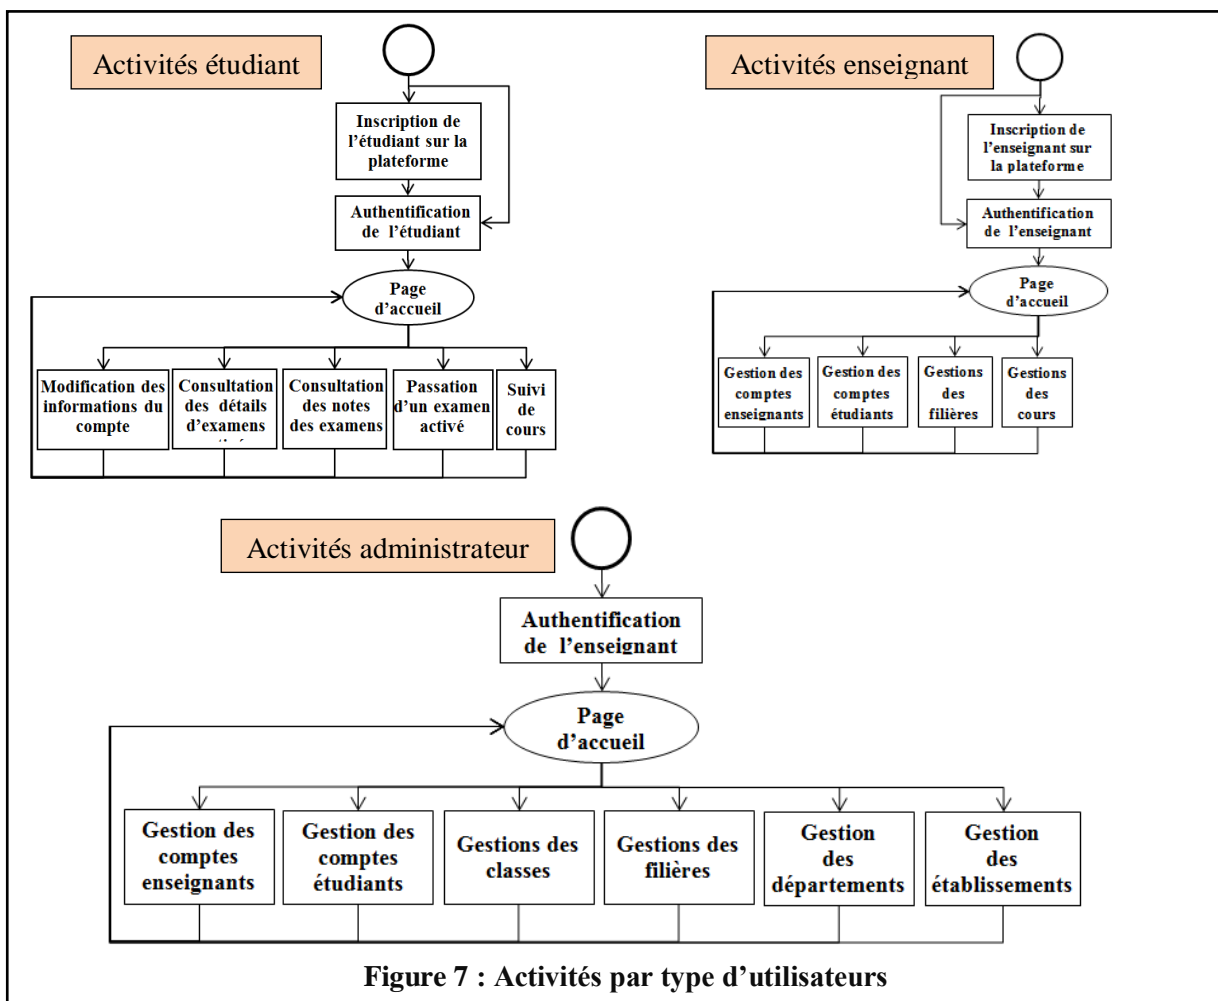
Activités étudiant

Inscription de l'étudiant sur la plateforme

Authentification de l'étudiant

Page d'accueil

Modification des informations du compte

Consultation des détails d'examens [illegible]

Consultation des notes des examens

Passation d'un examen activé

Suivi de cours

Activités enseignant

Inscription de l'enseignant sur la plateforme

Authentification de l'enseignant

Page d'accueil

Gestion des comptes enseignants

Gestion des comptes étudiants

Gestions des filières

Gestions des cours

Activités administrateur

Authentification de l'enseignant

Page d'accueil

Gestion des comptes enseignants

Gestion des comptes étudiants

Gestions des classes

Gestions des filières

Gestion des départements

Gestion des établissements

Figure 7 : Activités par type d'utilisateurs